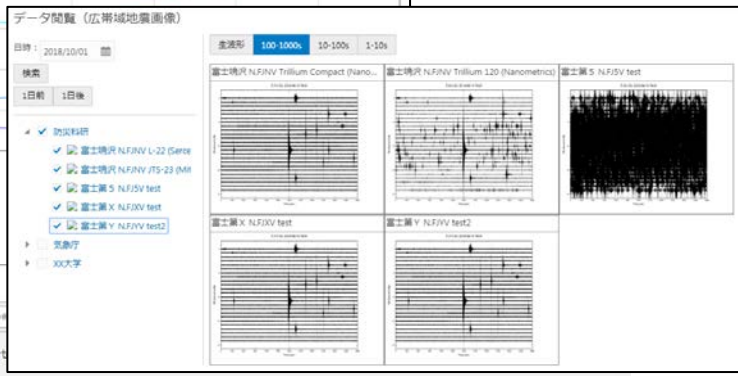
データ閲覧（広帯域地震画像）

日時： 2018/10/01

検索

1日前 1日後

防災科研

富士鳴沢 N.FJNV L-22 (Serce

富士鳴沢 N.FJNV JTS-23 (MI

富士第５ N.FJ5V test

富士第Ｘ N.FJXV test

富士第Ｙ N.FJYV test2

気象庁

XX大学

全波形 100-1000s 10-100s 1-10s

富士鳴沢 N.FJNV Trillium Compact (Nano...

富士鳴沢 N.FJNV Trillium 120 (Nanometrics)

富士第５ N.FJ5V test

富士第Ｘ N.FJXV test

富士第Ｙ N.FJYV test2